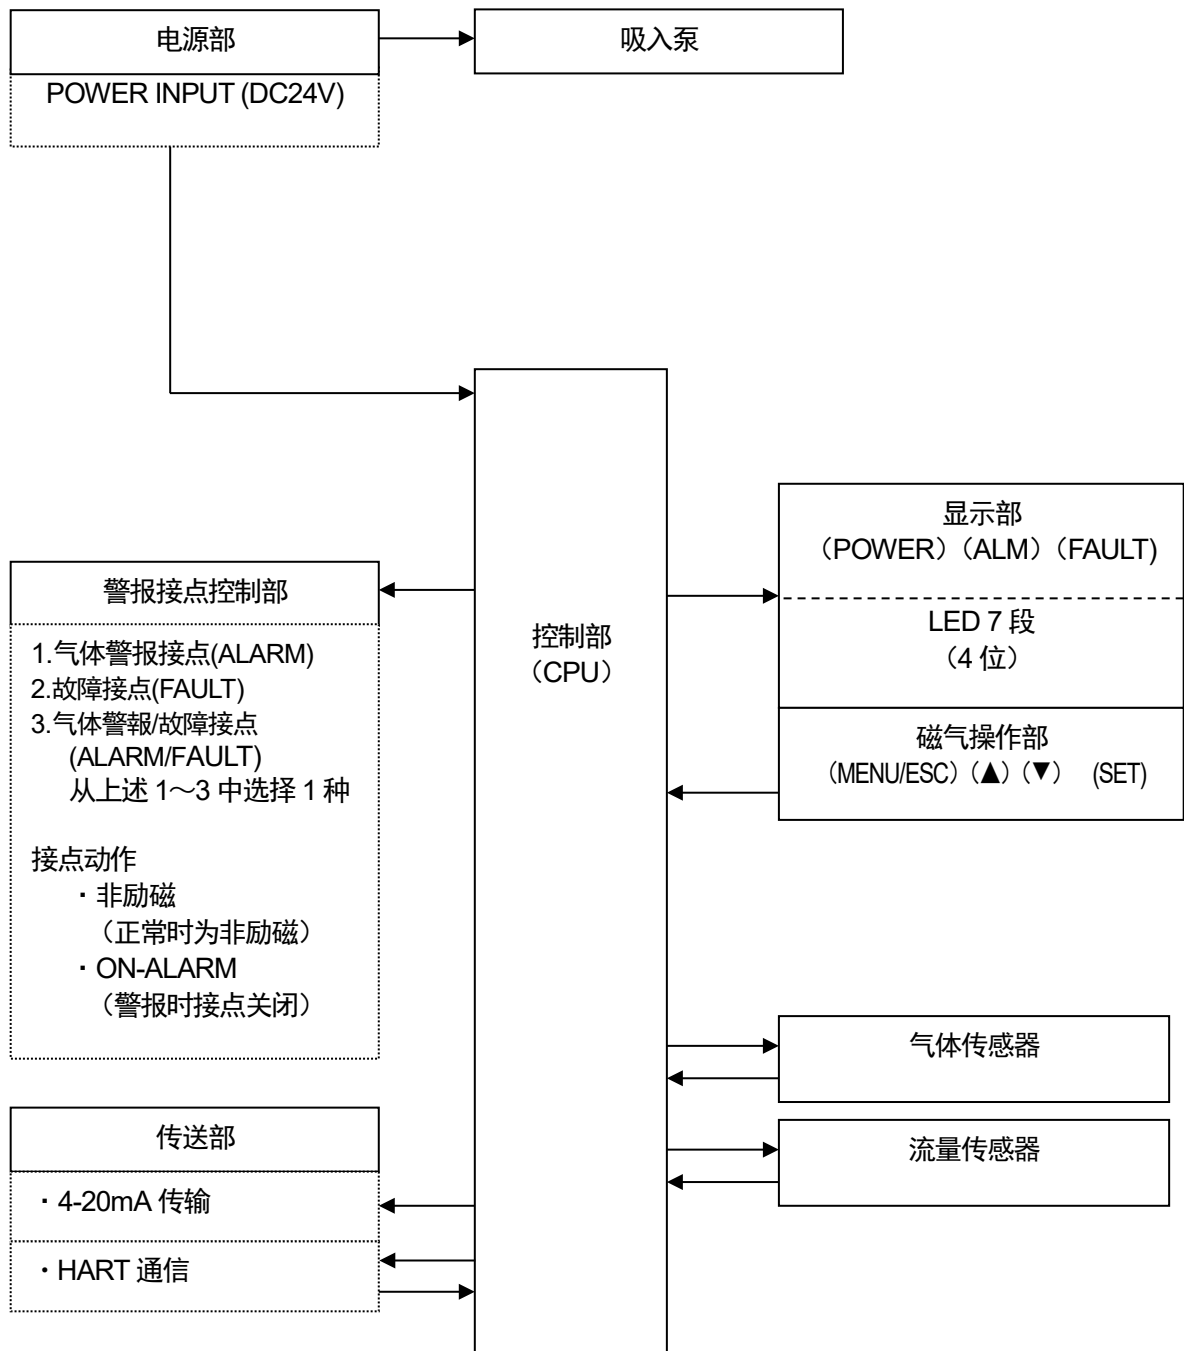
电源部

POWER INPUT (DC24V)

吸入泵

控制部
（CPU）

显示部
（POWER）（ALM）（FAULT）

LED 7 段
（4 位）

磁气操作部
（MENU/ESC）（▲）（▼） (SET)

警报接点控制部

1.气体警报接点(ALARM)
2.故障接点(FAULT)
3.气体警報/故障接点
(ALARM/FAULT)
从上述 1～3 中选择 1 种

接点动作
・非励磁
（正常时为非励磁）
・ON-ALARM
（警报时接点关闭）

气体传感器

流量传感器

传送部

・4-20mA 传输

・HART 通信